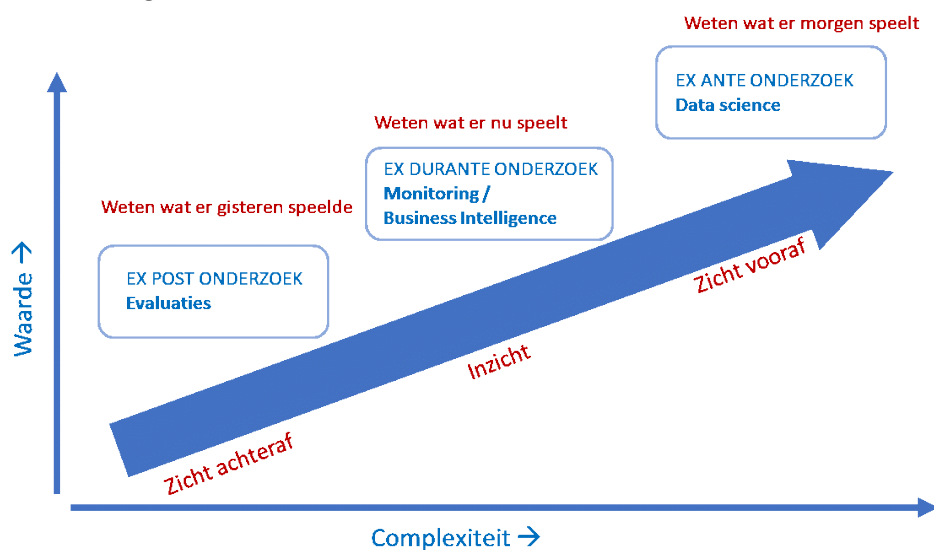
Weten wat er morgen speelt

EX ANTE ONDERZOEK
Data science

Weten wat er nu speelt

EX DURANTE ONDERZOEK
Monitoring /
Business Intelligence

Weten wat er gisteren speelde

EX POST ONDERZOEK
Evaluaties

Waarde →

Zicht vooraf

Inzicht

Zicht achteraf

Complexiteit →